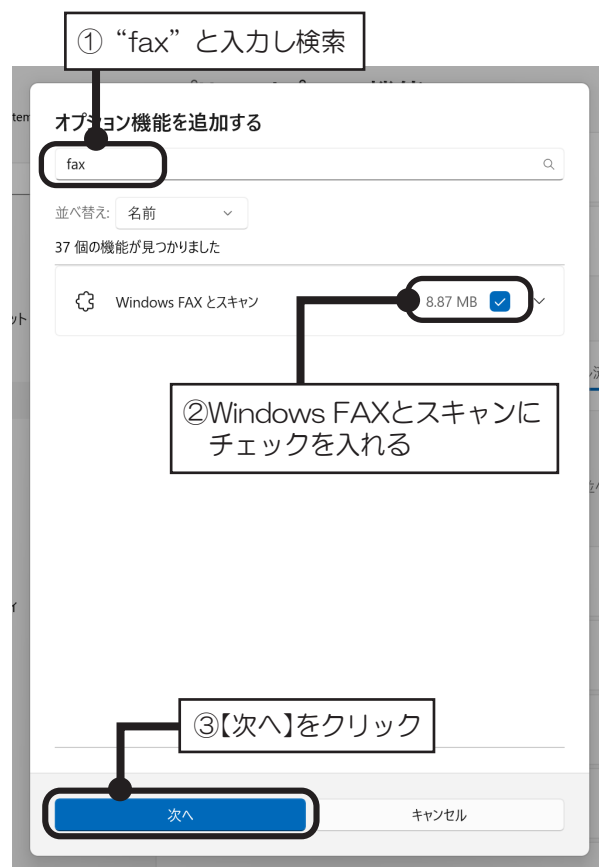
①“fax”と入力し検索

オプション機能を追加する

fax

並べ替え: 名前

37 個の機能が見つかりました

Windows FAX とスキャン

8.87 MB

②Windows FAXとスキャンにチェックを入れる

③【次へ】をクリック

次へ

キャンセル